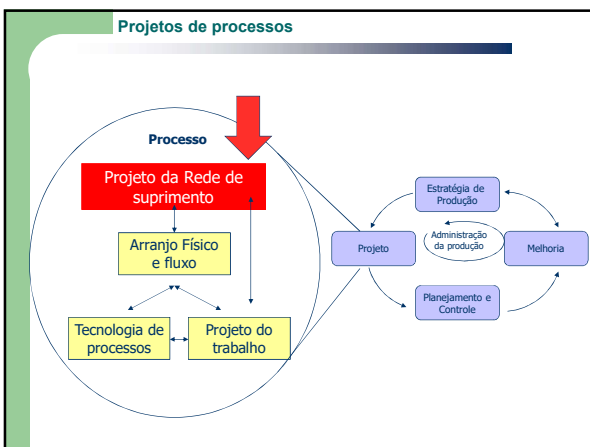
Projetos de processos

Processo

Projeto da Rede de suprimento

Arranjo Físico e fluxo

Tecnologia de processos

Projeto do trabalho

Estratégia de Produção

Administração da produção

Projeto

Melhoria

Planejamento e Controle